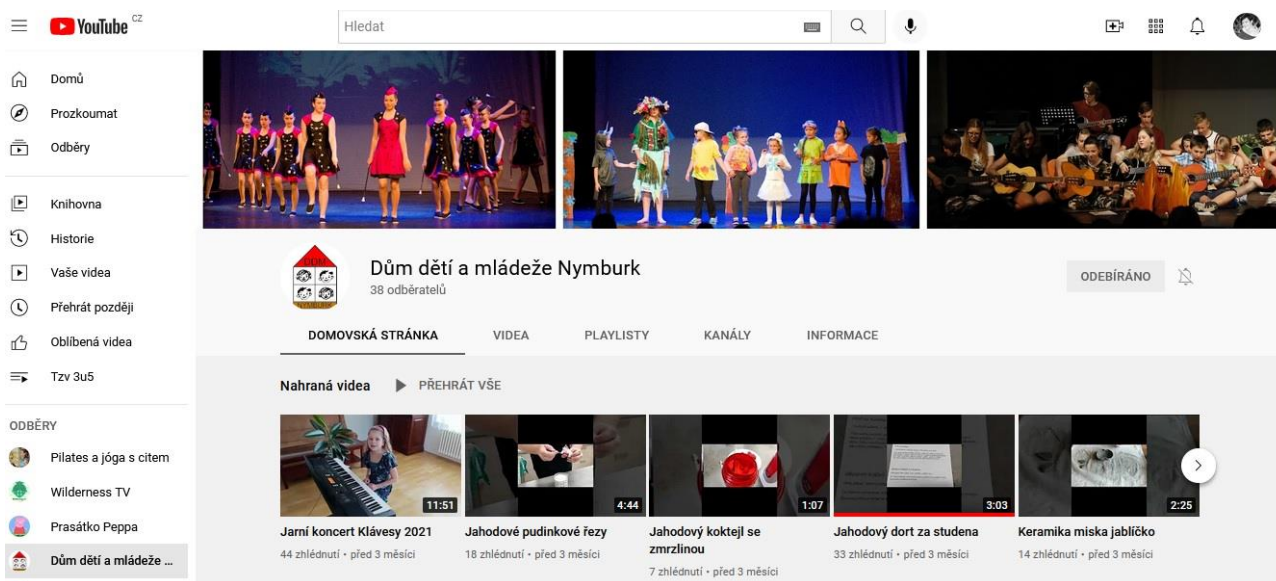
YouTube CZ
Hledat

Domů
Prozkoumat
Odběry
Knihovna
Historie
Vaše videa
Přehrát později
Oblíbená videa
Tzv 3u5
ODBĚRY
Pilates a jóga s citem
Wilderness TV
Prasátko Peppa
Dům dětí a mládeže ...

Dům dětí a mládeže Nymburk
38 odběratelů
ODEBÍRÁNO

DOMOVSKÁ STRÁNKA
VIDEA
PLAYLISTY
KANÁLY
INFORMACE

Nahraná videa
PŘEHRÁT VŠE

11:51
Jarní koncert Klávesy 2021
44 zhlédnutí • před 3 měsíci

4:44
Jahodové pudinkové řezy
18 zhlédnutí • před 3 měsíci

1:07
Jahodový koktejl se zmrzlinou
7 zhlédnutí • před 3 měsíci

3:03
Jahodový dort za studena
33 zhlédnutí • před 3 měsíci

2:25
Keramika miska jablíčko
14 zhlédnutí • před 3 měsíci